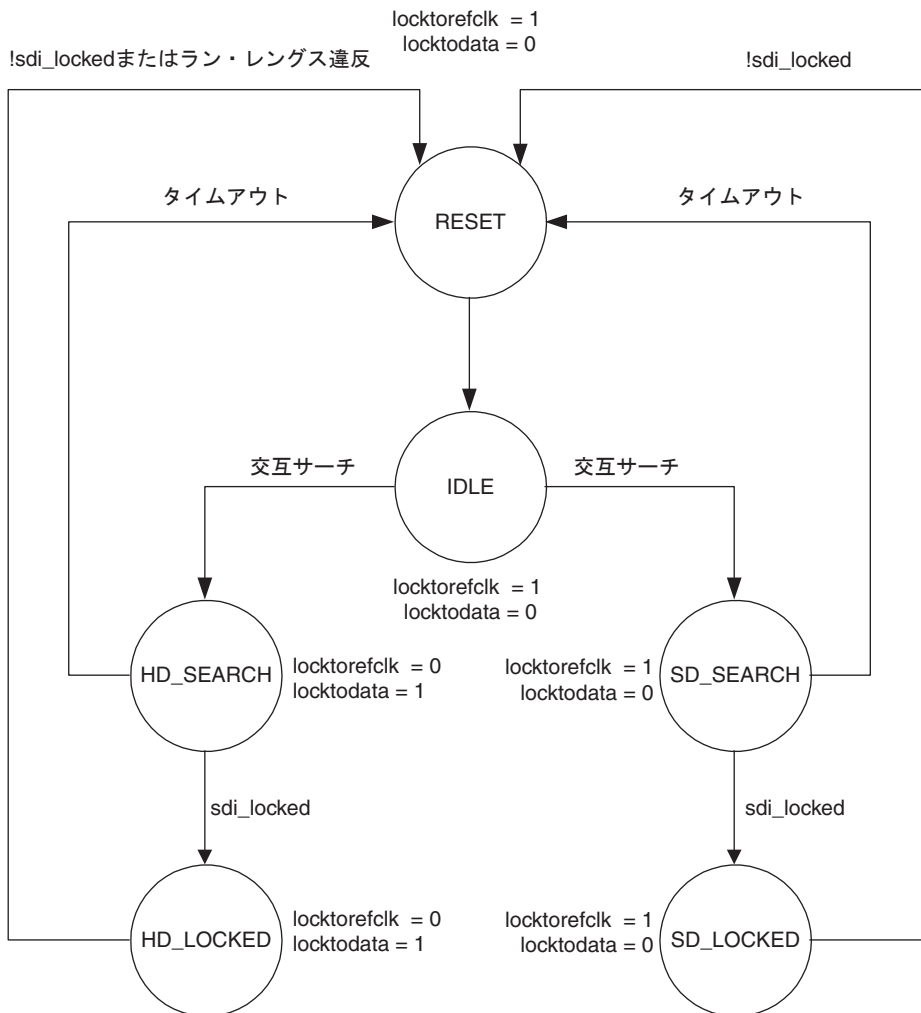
locktorefclk = 1
locktodata = 0

!sdi_lockedまたはラン・レングス違反

!sdi_locked

タイムアウト

RESET

タイムアウト

交互サーチ

IDLE

交互サーチ

locktorefclk = 1
locktodata = 0

HD_SEARCH

locktorefclk = 0
locktodata = 1

locktorefclk = 1
locktodata = 0

SD_SEARCH

sdi_locked

sdi_locked

HD_LOCKED

locktorefclk = 0
locktodata = 1

locktorefclk = 1
locktodata = 0

SD_LOCKED